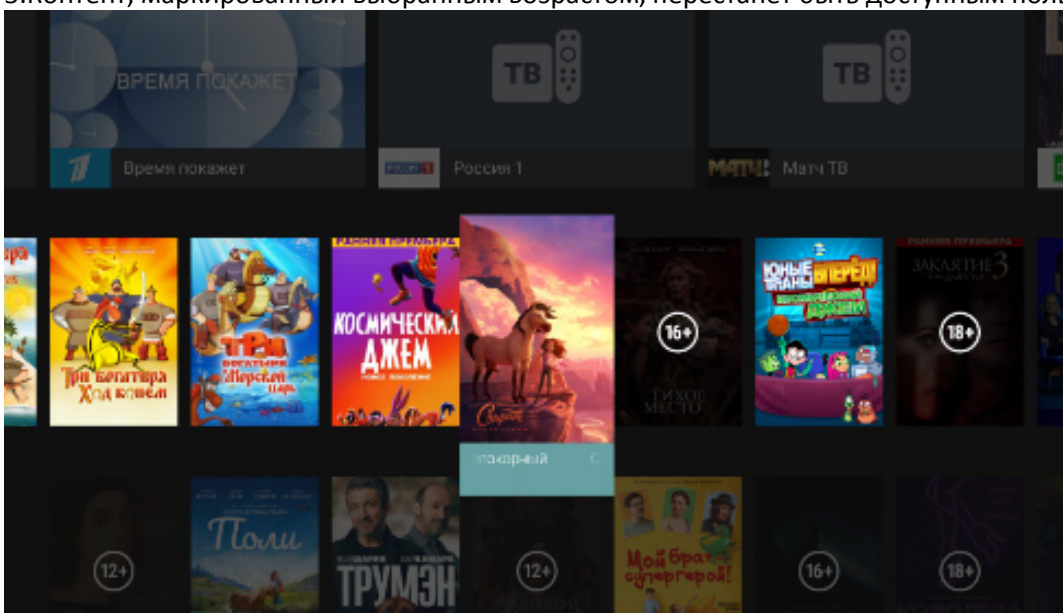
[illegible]контент, маркированный выбранным возрастом, перестанет быть доступным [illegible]

ВРЕМЯ ПОКАЖЕТ

ТВ

ТВ

Время покажет

РОССИЯ 1

Россия 1

МАТЧ!

Матч ТВ

Три богатыря Ход конём

Три богатыря и Морской царь

РАННЯЯ ПРЕМЬЕРА

КОСМИЧЕСКИЙ ДЖЕМ

НОВОЕ ПОКОЛЕНИЕ

Спирит

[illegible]окорный

С

16+

ТИХОЕ МЕСТО

ЮНЫЕ ТИТАНЫ ВПЕРЁД!

РАННЯЯ ПРЕМЬЕРА

ЗАКЛЯТИЕ 3

18+

12+

Поли

ТРУМЭН

12+

Мой брат суперагерой!

16+

18+